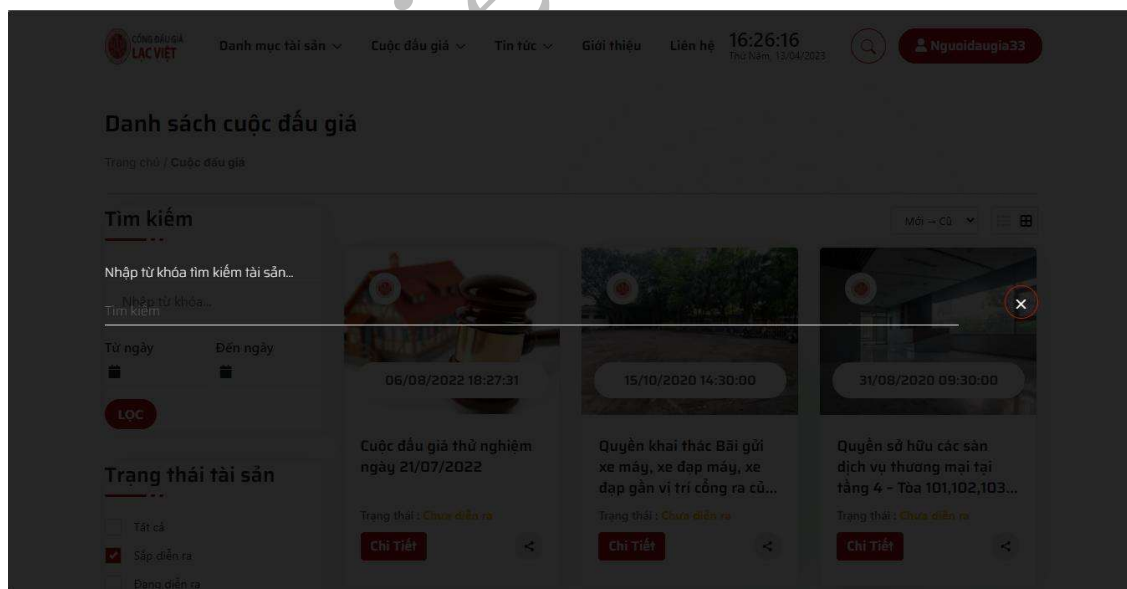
CÔNG ĐẤU GIÁ LẠC VIỆT

Danh mục tài sản ∨ Cuộc đấu giá ∨ Tin tức ∨ Giới thiệu Liên hệ

16:26:16
Thứ Năm, 13/04/2023

Nguoidaugia33

Danh sách cuộc đấu giá

Trang chủ / Cuộc đấu giá

Tìm kiếm

Mới → Cũ

Nhập từ khóa tìm kiếm tài sản...

Tìm kiếm

Nhập từ khóa...

×

Từ ngày Đến ngày

LỌC

06/08/2022 18:27:31

15/10/2020 14:30:00

31/08/2020 09:30:00

Cuộc đấu giá thử nghiệm ngày 21/07/2022

Quyền khai thác Bãi gửi xe máy, xe đạp máy, xe đạp gần vị trí cổng ra củ...

Quyền sở hữu các sàn dịch vụ thương mại tại tầng 4 - Tòa 101,102,103...

Trạng thái tài sản

Trạng thái : Chưa diễn ra

Trạng thái : Chưa diễn ra

Trạng thái : Chưa diễn ra

Tất cả

Chi Tiết

Chi Tiết

Chi Tiết

Sắp diễn ra

Đang diễn ra